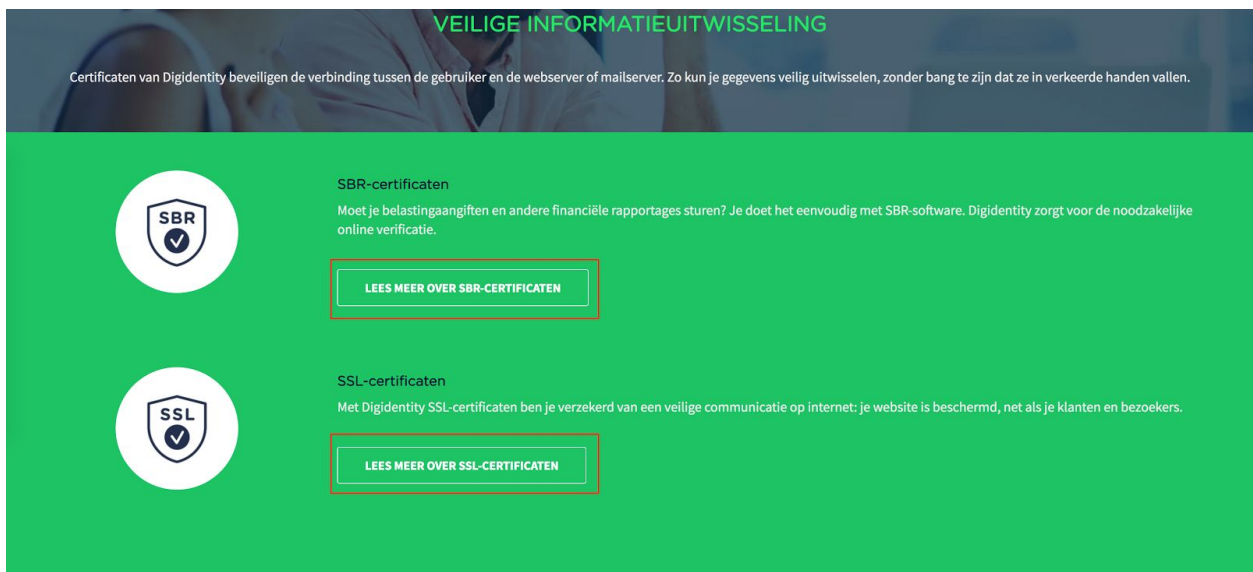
VEILIGE INFORMATIEUITWISSELING

Certificaten van Digidentity beveiligen de verbinding tussen de gebruiker en de webserver of mailserver. Zo kun je gegevens veilig uitwisselen, zonder bang te zijn dat ze in verkeerde handen vallen.

SBR

SBR-certificaten

Moet je belastingaangiften en andere financiële rapportages sturen? Je doet het eenvoudig met SBR-software. Digidentity zorgt voor de noodzakelijke online verificatie.

LEES MEER OVER SBR-CERTIFICATEN

SSL

SSL-certificaten

Met Digidentity SSL-certificaten ben je verzekerd van een veilige communicatie op internet: je website is beschermd, net als je klanten en bezoekers.

LEES MEER OVER SSL-CERTIFICATEN